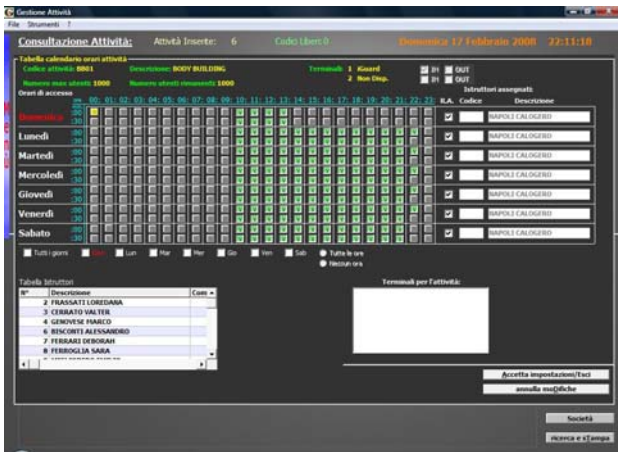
Gestione Attività
File Strumenti ?

Consultazione Attività: Attività Inserite: 6 Codici Liberi: 0 Domenica 17 Febbraio 2008 22:11:18

Tabella calendario orari attività
Codice attività: 0001 Descrizione: BODY BUILDING
Numero max utenti: 1000 Numero utenti rimanenti: 1000
Terminali: 1 iGuard
2 Non Disp.
IN OUT
IN OUT
Orari di accesso
Istruttori assegnati
00: 01: 02: 03: 04: 05: 06: 07: 08: 09: 10: 11: 12: 13: 14: 15: 16: 17: 18: 19: 20: 21: 22: 23:
R.A. Codice Descrizione

| Giorno | Descrizione |
|---|---|
| Domenica | NAPOLI CALOGERO |
| Lunedì | NAPOLI CALOGERO |
| Martedì | NAPOLI CALOGERO |
| Mercoledì | NAPOLI CALOGERO |
| Giovedì | NAPOLI CALOGERO |
| Venerdì | NAPOLI CALOGERO |
| Sabato | NAPOLI CALOGERO |

Tutti i giorni Dom Lun Mar Mer Gio Ven Sab Tutte le ore Nessun ora

Tabella Istruttori
| N° | Descrizione | Com |
|---|---|---|
| 2 | FRASSATI LOREDANA | |
| 3 | CERRATO VALTER | |
| 4 | GENOVESE MARCO | |
| 6 | BISCONTI ALESSANDRO | |
| 7 | FERRARI DEBORAH | |
| 8 | FERROGLIA SARA | |

Terminali per l'attività:

Accetta impostazioni/Esci
annulla modifiche
Società
ricerca e stampa